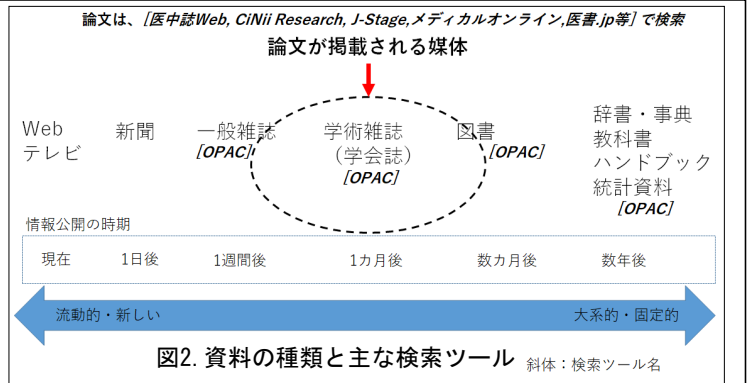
論文は、[医中誌Web, CiNii Research, J-Stage,メディカルオンライン,医書.jp等] で検索

論文が掲載される媒体

Web
テレビ

新聞

一般雑誌
[OPAC]

学術雑誌
(学会誌)
[OPAC]

図書
[OPAC]

辞書・事典
教科書
ハンドブック
統計資料
[OPAC]

情報公開の時期

現在　1日後　1週間後　1カ月後　数カ月後　数年後

流動的・新しい　大系的・固定的

図2. 資料の種類と主な検索ツール　斜体：検索ツール名